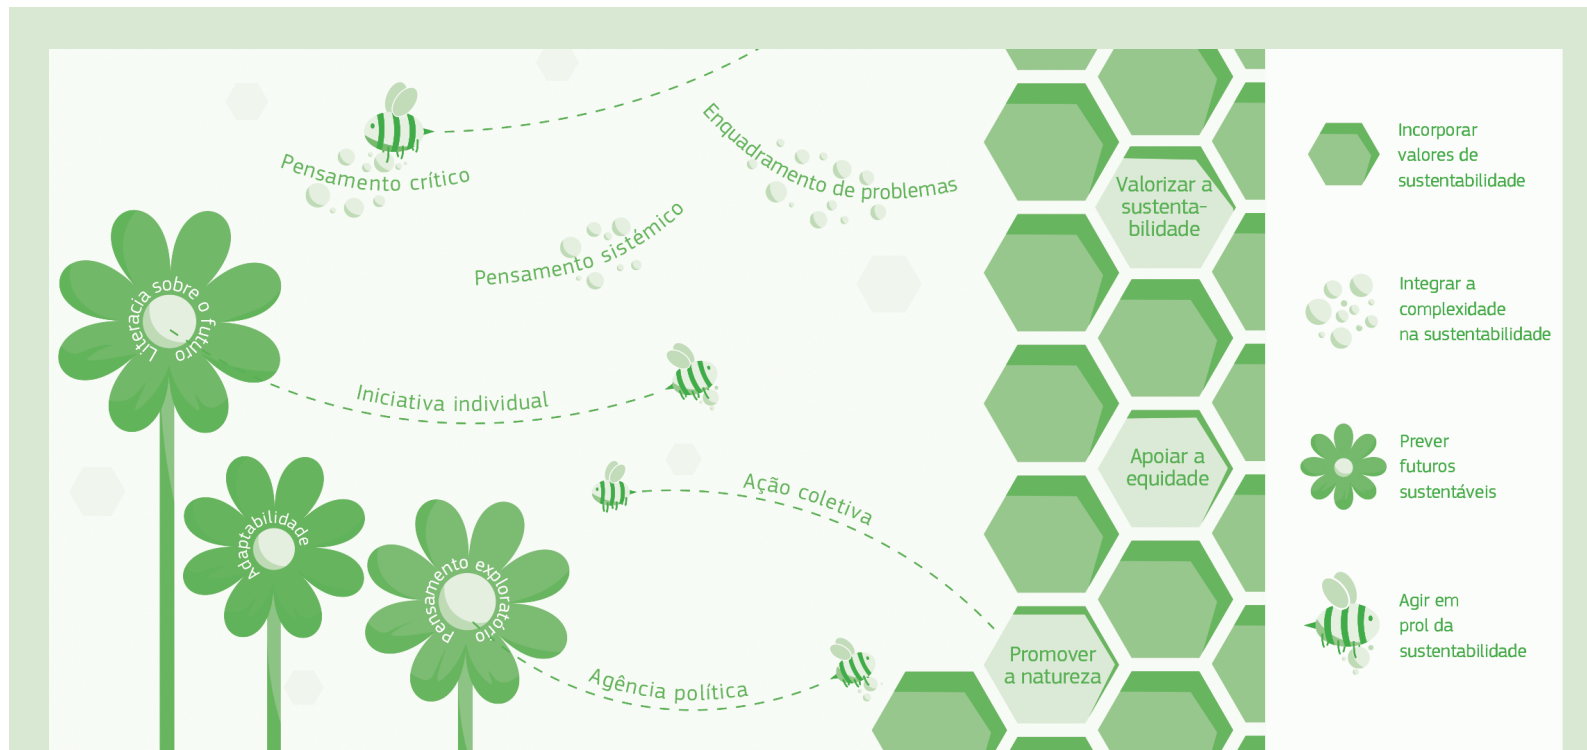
Pensamento crítico

Enquadramento de problemas

Pensamento sistémico

Literacia sobre o futuro

Iniciativa individual

Adaptabilidade

Ação coletiva

Pensamento exploratório

Agência política

Valorizar a sustentabilidade

Apoiar a equidade

Promover a natureza

Incorporar valores de sustentabilidade

Integrar a complexidade na sustentabilidade

Prever futuros sustentáveis

Agir em prol da sustentabilidade